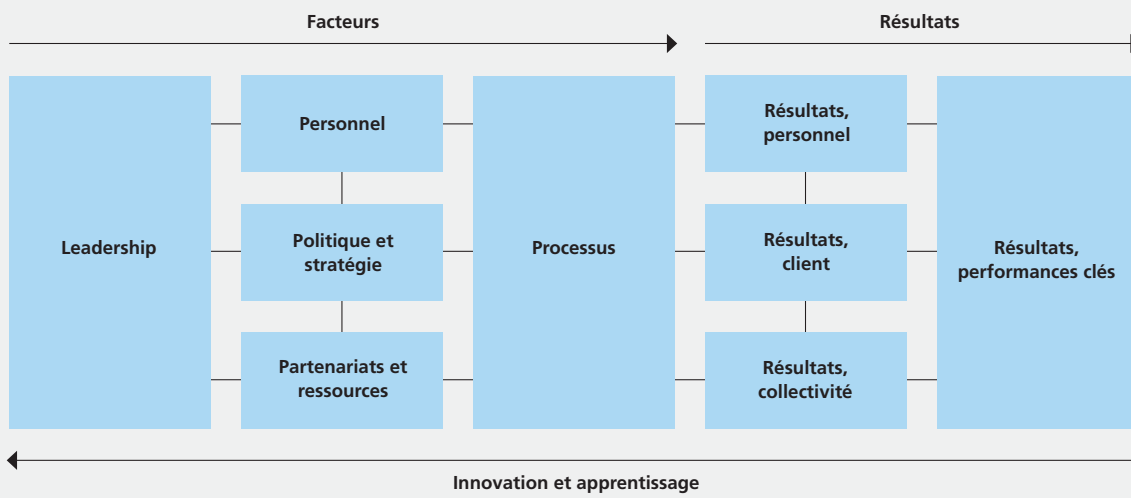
Facteurs

Résultats

Leadership

Personnel

Politique et stratégie

Partenariats et ressources

Processus

Résultats, personnel

Résultats, client

Résultats, collectivité

Résultats, performances clés

Innovation et apprentissage